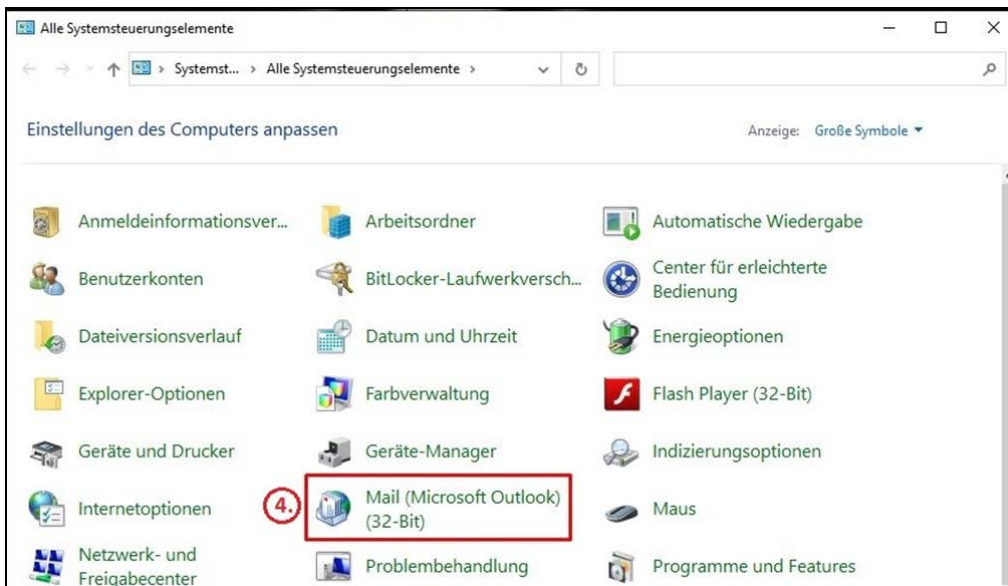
Alle Systemsteuerungselemente

Systemst... > Alle Systemsteuerungselemente >

Einstellungen des Computers anpassen

Anzeige: Große Symbole

Anmeldeinformationsver...

Arbeitsordner

Automatische Wiedergabe

Benutzerkonten

BitLocker-Laufwerkversch...

Center für erleichterte Bedienung

Dateiversionsverlauf

Datum und Uhrzeit

Energieoptionen

Explorer-Optionen

Farbverwaltung

Flash Player (32-Bit)

Geräte und Drucker

Geräte-Manager

Indizierungsoptionen

Internetoptionen

4.

Mail (Microsoft Outlook) (32-Bit)

Maus

Netzwerk- und Freigabecenter

Problembehandlung

Programme und Features